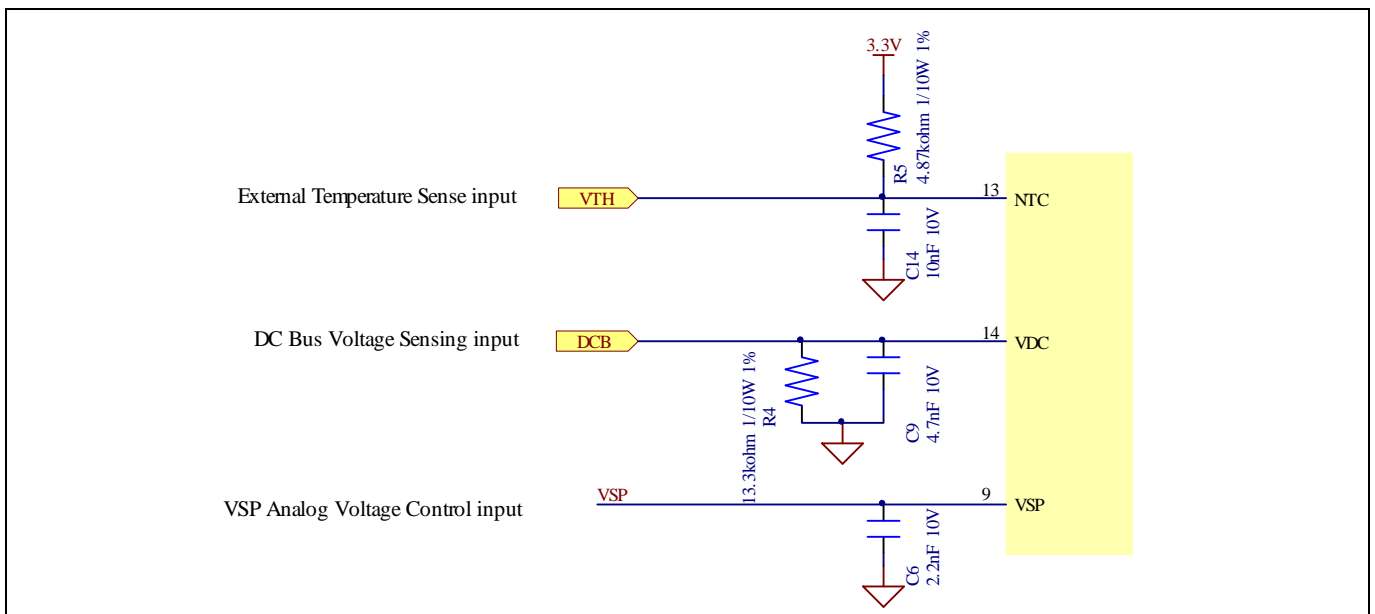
3.3V

R5
4.87kohm 1/10W 1%

External Temperature Sense input

VTH

13 NTC

C14
10nF 10V

DC Bus Voltage Sensing input

DCB

14 VDC

R4
13.3kohm 1/10W 1%

C9
4.7nF 10V

VSP Analog Voltage Control input

VSP

9 VSP

C6
2.2nF 10V